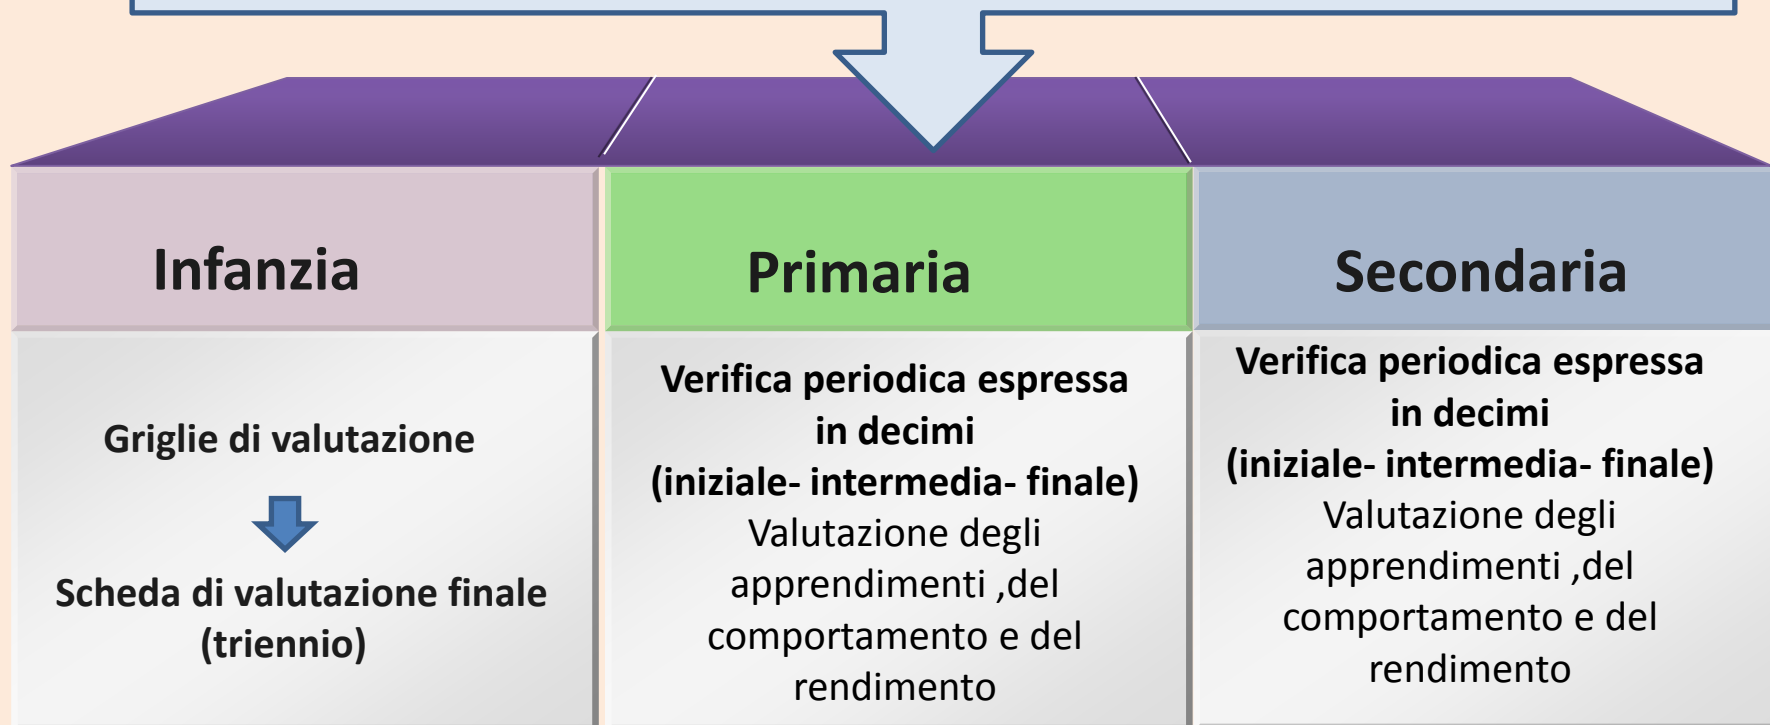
Infanzia

Griglie di valutazione

Scheda di valutazione finale (triennio)

Primaria

Verifica periodica espressa in decimi (iniziale- intermedia- finale) Valutazione degli apprendimenti ,del comportamento e del rendimento

Secondaria

Verifica periodica espressa in decimi (iniziale- intermedia- finale) Valutazione degli apprendimenti ,del comportamento e del rendimento